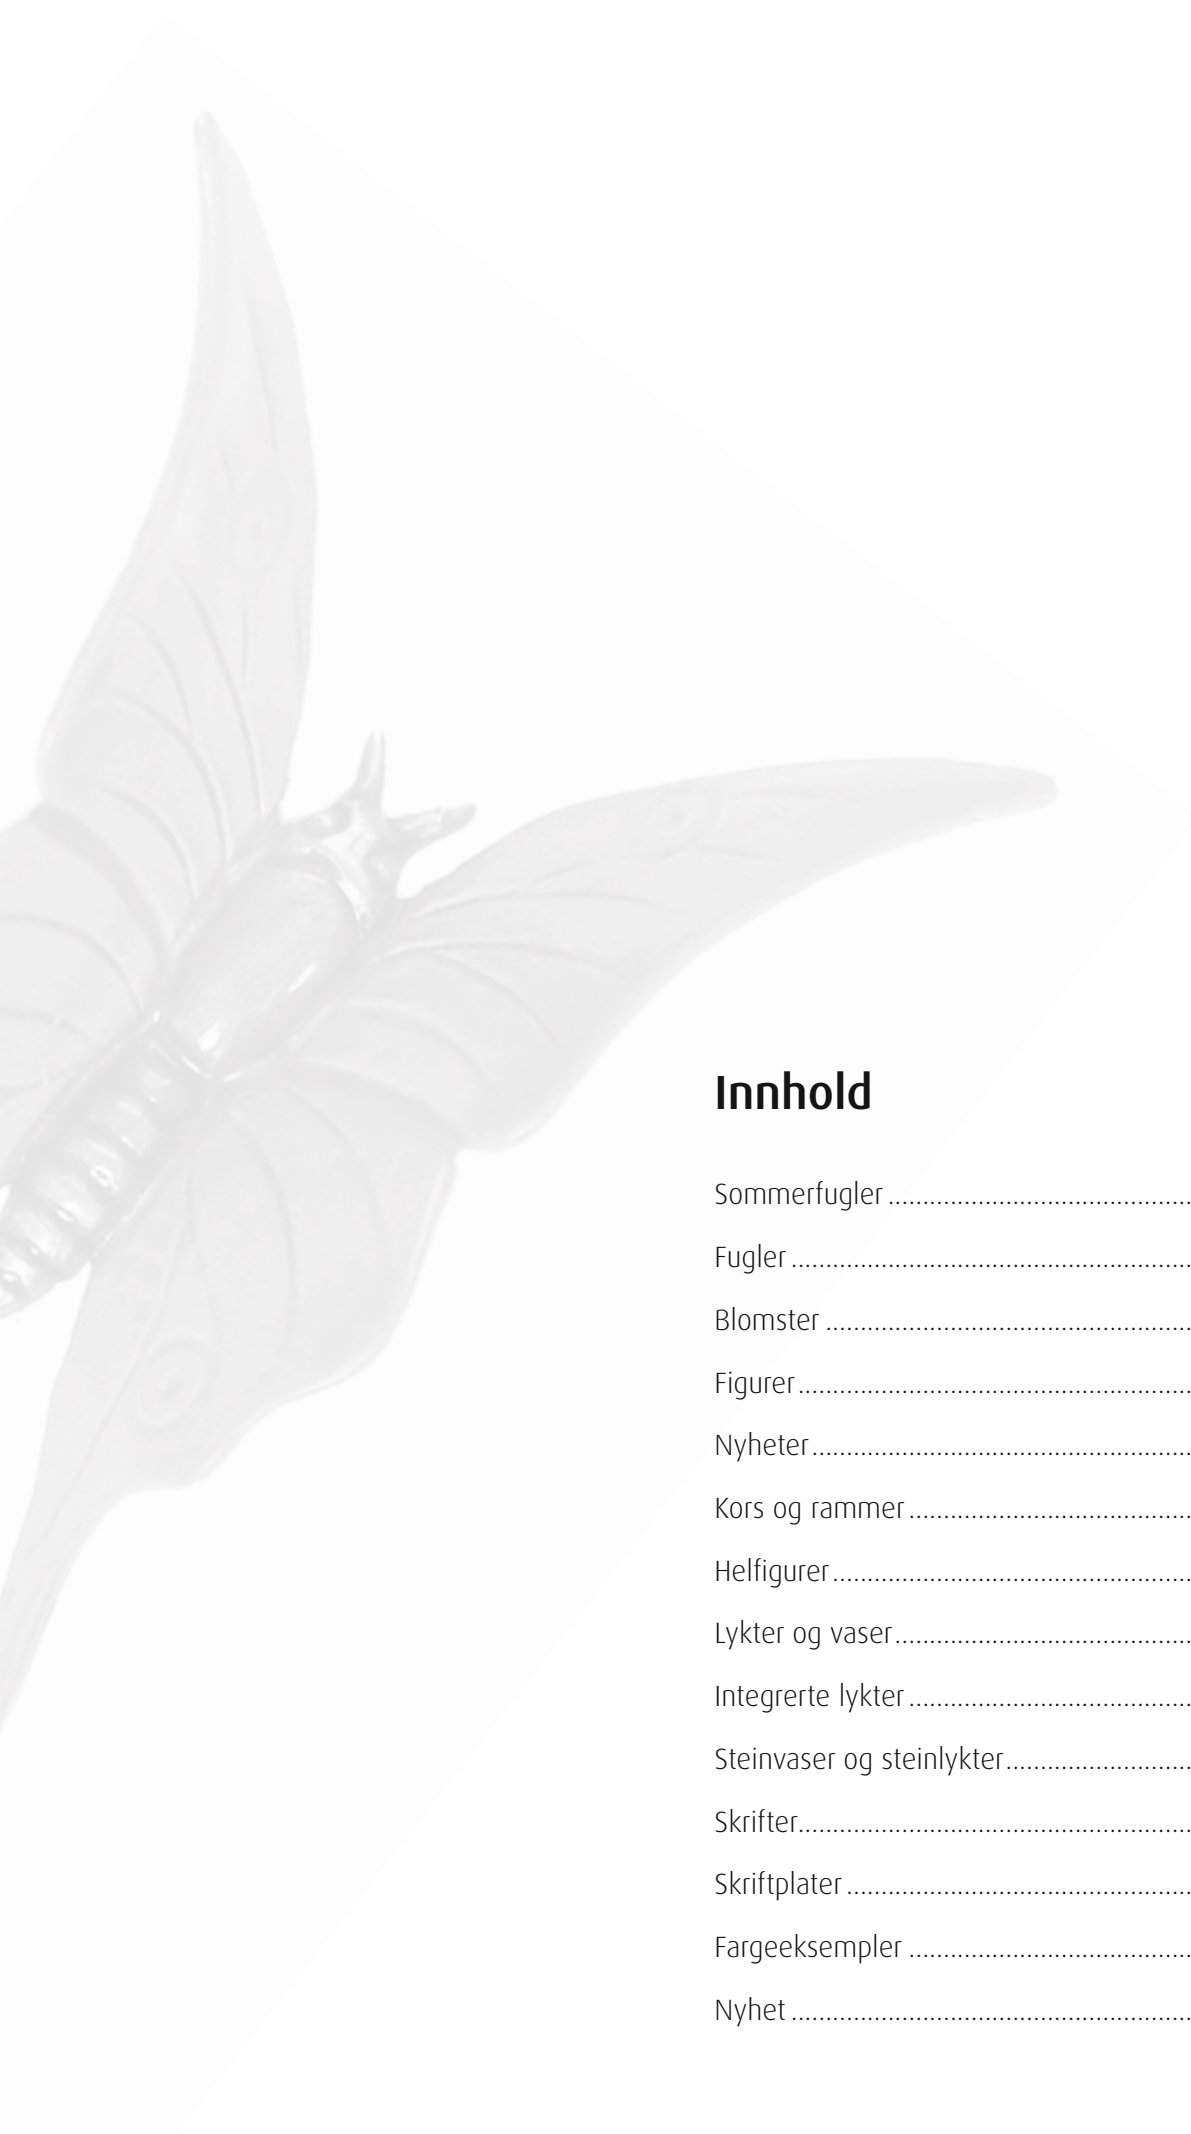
Innhold

Sommerfugler ..........................................

Fugler ..........................................

Blomster ..........................................

Figurer ..........................................

Nyheter ..........................................

Kors og rammer ..........................................

Helfigurer ..........................................

Lykter og vaser ..........................................

Integrerte lykter ..........................................

Steinvaser og steinlykter ..........................................

Skrifter ..........................................

Skriftplater ..........................................

Fargeeksempler ..........................................

Nyhet ..........................................